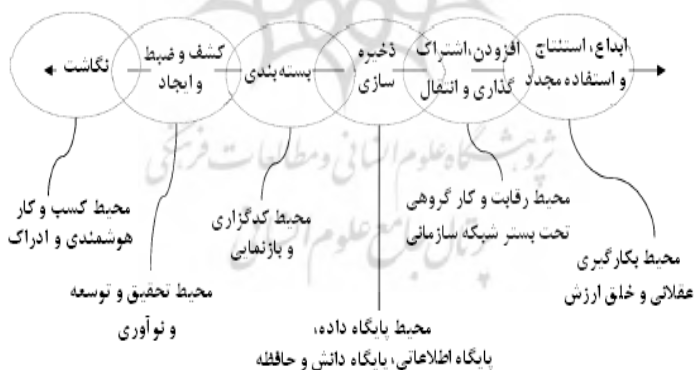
ابداع، استنتاج و استفاده مجدد

افزودن،اشتراک گذاری و انتقال

ذخیره سازی

بسته بندی

کشف و ضبط و ایجاد

نگاشت

محیط بکارگیری عقلانی و خلق ارزش

محیط رقابت و کار گروهی تحت بستر شبکه سازمانی

محیط پایگاه داده، پایگاه اطلاعاتی، پایگاه دانش و حافظه

محیط کدگزاری و بازنمایی

محیط تحقیق و توسعه و نوآوری

محیط کسب و کار هوشمندی و ادراک

پژوهشگاه علوم انسانی و مطالعات فرهنگی
پرتال جامع علوم انسانی